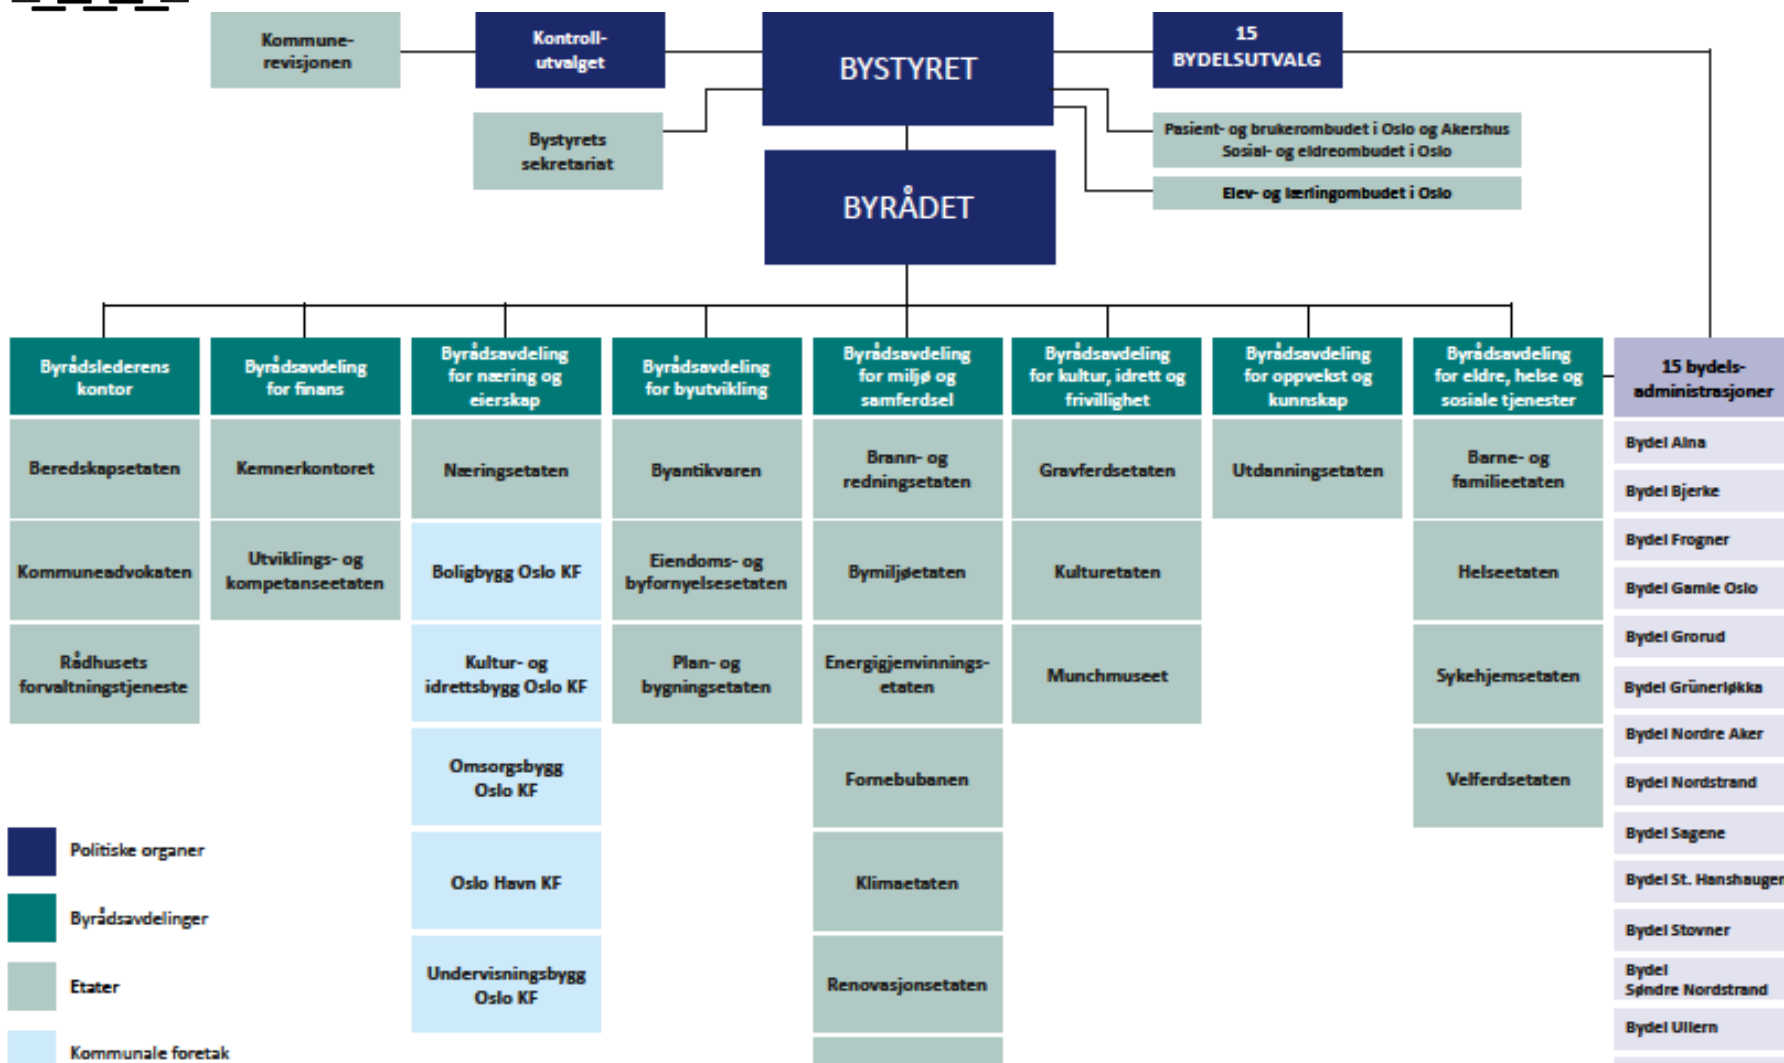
Kommunerevisjonen

Kontrollutvalget

BYSTYRET

15 BYDELSUTVALG

Bystyrets sekretariat

Pasient- og brukerombudet i Oslo og Akershus
Sosial- og eldreombudet i Oslo

Elev- og lærlingombudet i Oslo

BYRÅDET

Byrådslederens kontor

Beredskapsetaten

Kommuneadvokaten

Rådhusets forvaltningstjeneste

Byrådsavdeling for finans

Kemnerkontoret

Utviklings- og kompetanseetaten

Byrådsavdeling for næring og eierskap

Næringsetaten

Boligbygg Oslo KF

Kultur- og idrettsbygg Oslo KF

Omsorgsbygg Oslo KF

Oslo Havn KF

Undervisningsbygg Oslo KF

Byrådsavdeling for byutvikling

Byantikvaren

Eiendoms- og byfornyelsesetaten

Plan- og bygningsetaten

Byrådsavdeling for miljø og samferdsel

Brann- og redningsetaten

Bymiljøetaten

Energigjenvinningsetaten

Fornebubanen

Klimaetaten

Renovasjonsetaten

Byrådsavdeling for kultur, idrett og frivillighet

Gravferdsetaten

Kulturetaten

Munchmuseet

Byrådsavdeling for oppvekst og kunnskap

Utdanningsetaten

Byrådsavdeling for eldre, helse og sosiale tjenester

Barne- og familieetaten

Helseetaten

Sykehjemsetaten

Velferdsetaten

15 bydelsadministrasjoner

Bydel Alna

Bydel Bjerke

Bydel Frogner

Bydel Gamle Oslo

Bydel Grorud

Bydel Grünerløkka

Bydel Nordre Aker

Bydel Nordstrand

Bydel Sagene

Bydel St. Hanshauger

Bydel Stovner

Bydel Søndre Nordstrand

Bydel Ullern

Politiske organer

Byrådsavdelinger

Etater

Kommunale foretak